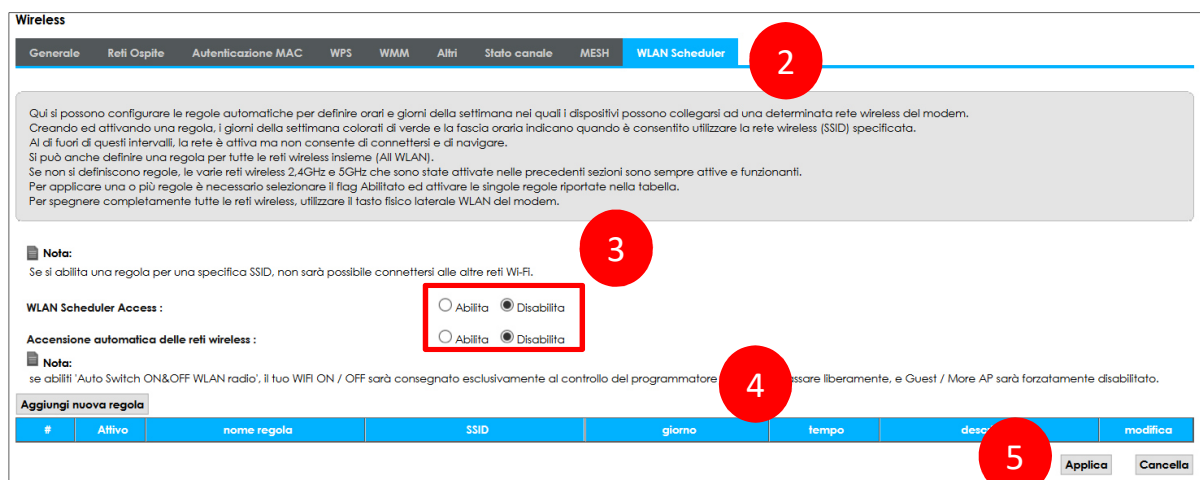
Wireless

Generale | Reti Ospite | Autenticazione MAC | WPS | WMM | Altri | Stato canale | MESH | WLAN Scheduler

2

Qui si possono configurare le regole automatiche per definire orari e giorni della settimana nei quali i dispositivi possono collegarsi ad una determinata rete wireless del modem.
Creando ed attivando una regola, i giorni della settimana colorati di verde e la fascia oraria indicano quando è consentito utilizzare la rete wireless (SSID) specificata.
Al di fuori di questi intervalli, la rete è attiva ma non consente di connettersi e di navigare.
Si può anche definire una regola per tutte le reti wireless insieme (All WLAN).
Se non si definiscono regole, le varie reti wireless 2,4GHz e 5GHz che sono state attivate nelle precedenti sezioni sono sempre attive e funzionanti.
Per applicare una o più regole è necessario selezionare il flag Abilitato ed attivare le singole regole riportate nella tabella.
Per spegnere completamente tutte le reti wireless, utilizzare il tasto fisico laterale WLAN del modem.

3

Nota:
Se si abilita una regola per una specifica SSID, non sarà possibile connettersi alle altre reti Wi-Fi.

WLAN Scheduler Access : Abilita Disabilita

Accensione automatica delle reti wireless : Abilita Disabilita

Nota:
se abiliti 'Auto Switch ON&OFF WLAN radio', il tuo WIFI ON / OFF sarà consegnato esclusivamente al controllo del programmatore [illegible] 4 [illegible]essare liberamente, e Guest / More AP sarà forzatamente disabilitato.

Aggiungi nuova regola

| # | Attivo | nome regola | SSID | giorno | tempo | desc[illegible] | modifica |
|---|---|---|---|---|---|---|---|

5

Applica Cancella